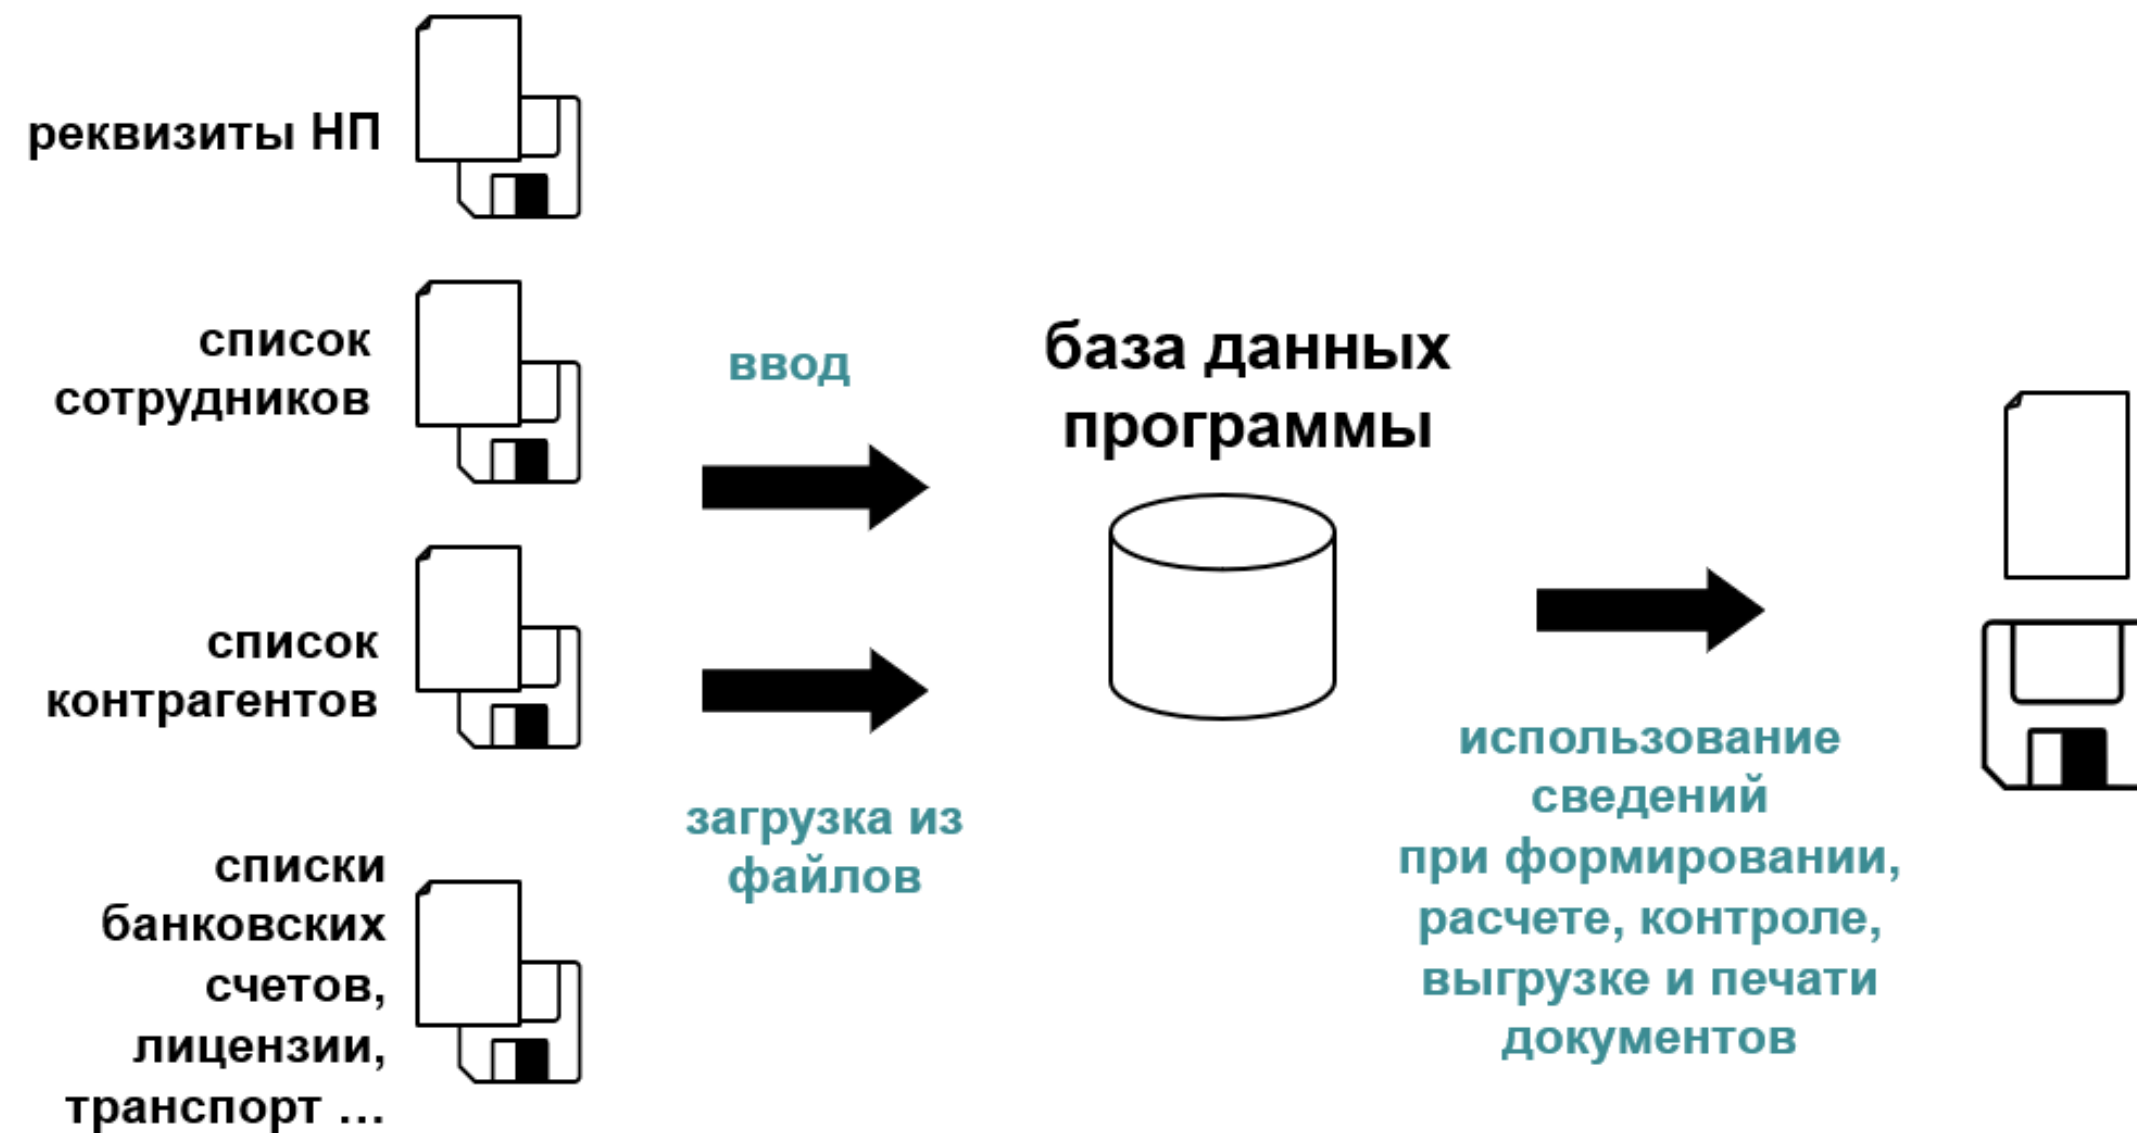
реквизиты НП

список сотрудников

список контрагентов

списки банковских счетов, лицензии, транспорт ...

ввод

загрузка из файлов

база данных программы

использование сведений при формировании, расчете, контроле, выгрузке и печати документов